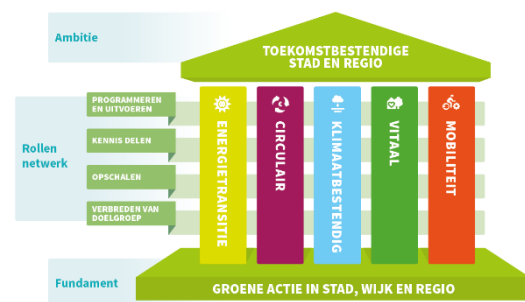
Ambitie

TOEKOMSTBESTENDIGE STAD EN REGIO

Rollen netwerk

PROGRAMMEREN EN UITVOEREN

KENNIS DELEN

OPSCHALEN

VERBREDEN VAN DOELGROEP

ENERGIETRANSITIE

CIRCULAIR

KLIMAATBESTENDIG

VITAAL

MOBILITEIT

Fundament

GROENE ACTIE IN STAD, WIJK EN REGIO